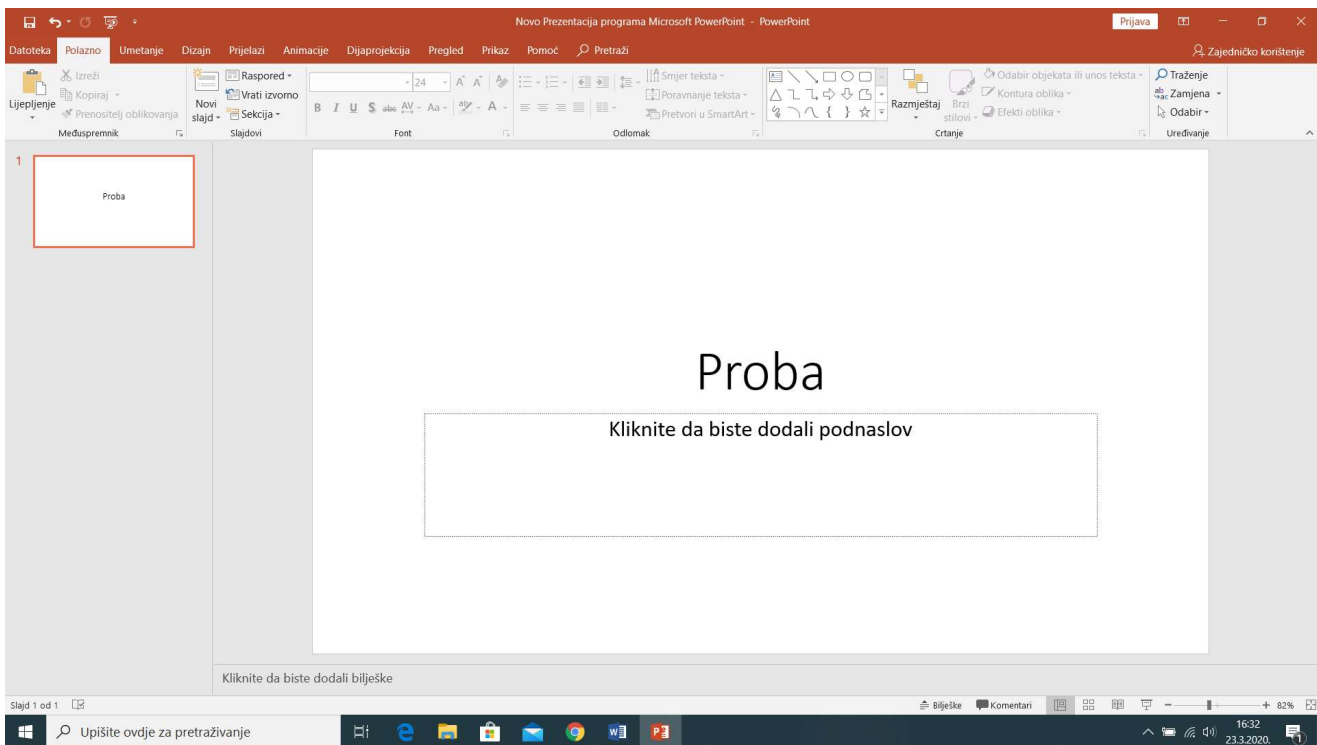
Novo Prezentacija programa Microsoft PowerPoint - PowerPoint

Prijava

Datoteka Polazno Umetanje Dizajn Prijelazi Animacije Dijaprojekcija Pregled Prikaz Pomoć Pretraži

Zajedničko korištenje

Izreži
Kopiraj
Prenositelj oblikovanja
Lijepljenje
Međuspremnik

Novi slajd
Raspored
Vrati izvorno
Sekcija
Slajdovi

24
B I U S abc AV Aa A
Font

Smjer teksta
Poravnanje teksta
Pretvori u SmartArt
Odlomak

Razmještaj
Brzi stilovi
Odabir objekata ili unos teksta
Kontura oblika
Efekti oblika
Crtanje

Traženje
Zamjena
Odabir
Uređivanje

1

Proba

Proba

Kliknite da biste dodali podnaslov

Kliknite da biste dodali bilješke

Slajd 1 od 1

Bilješke Komentari

+ 82%

Upišite ovdje za pretraživanje

16:32
23.3.2020.